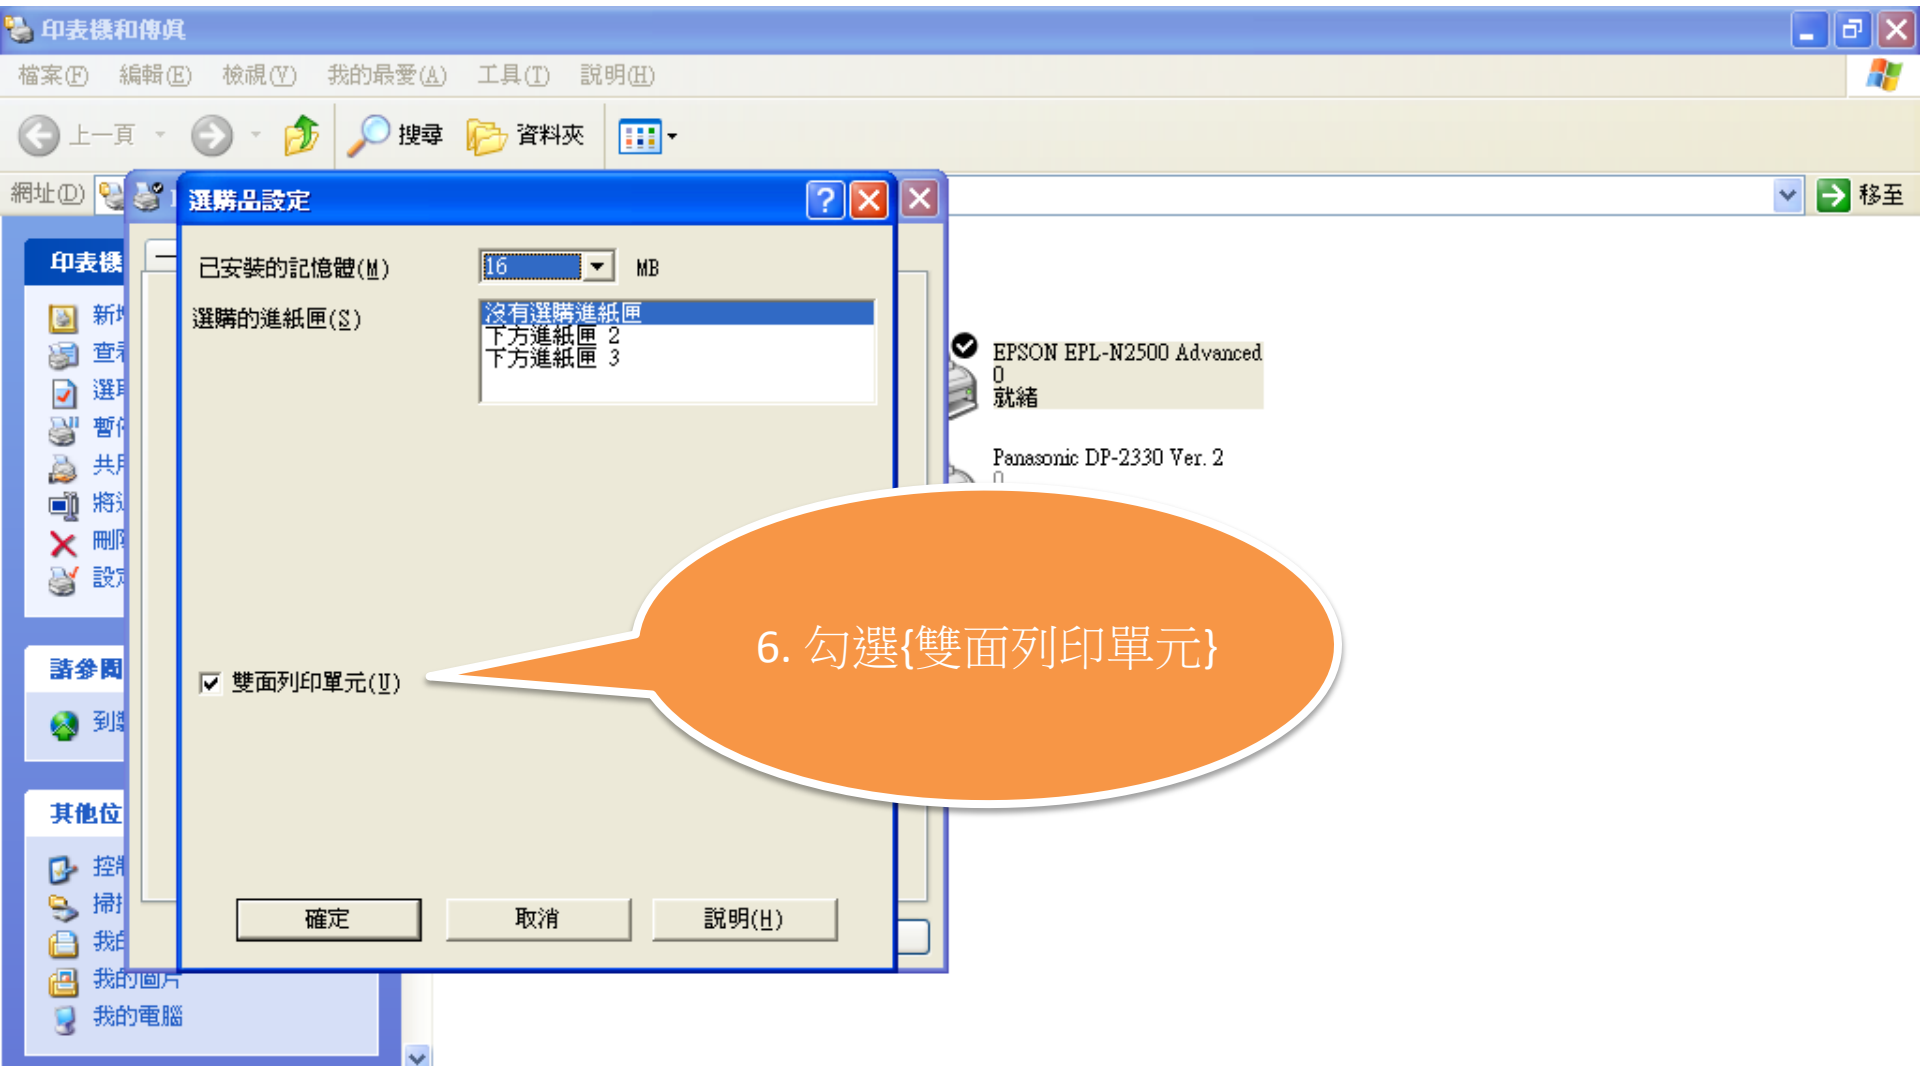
印表機和傳真

檔案(F) 編輯(E) 檢視(V) 我的最愛(A) 工具(T) 說明(H)

上一頁 搜尋 資料夾

網址(D) 移至

印表機

新
查
選
暫
共
將
刪
設

請參閱

到

其他位

控
掃
我
我的圖片
我的電腦

選購品設定

已安裝的記憶體(M) 16 MB

選購的進紙匣(S)
沒有選購進紙匣
下方進紙匣 2
下方進紙匣 3

雙面列印單元(U)

確定 取消 說明(H)

EPSON EPL-N2500 Advanced
0
就緒

Panasonic DP-2330 Ver. 2
0

6. 勾選{雙面列印單元}